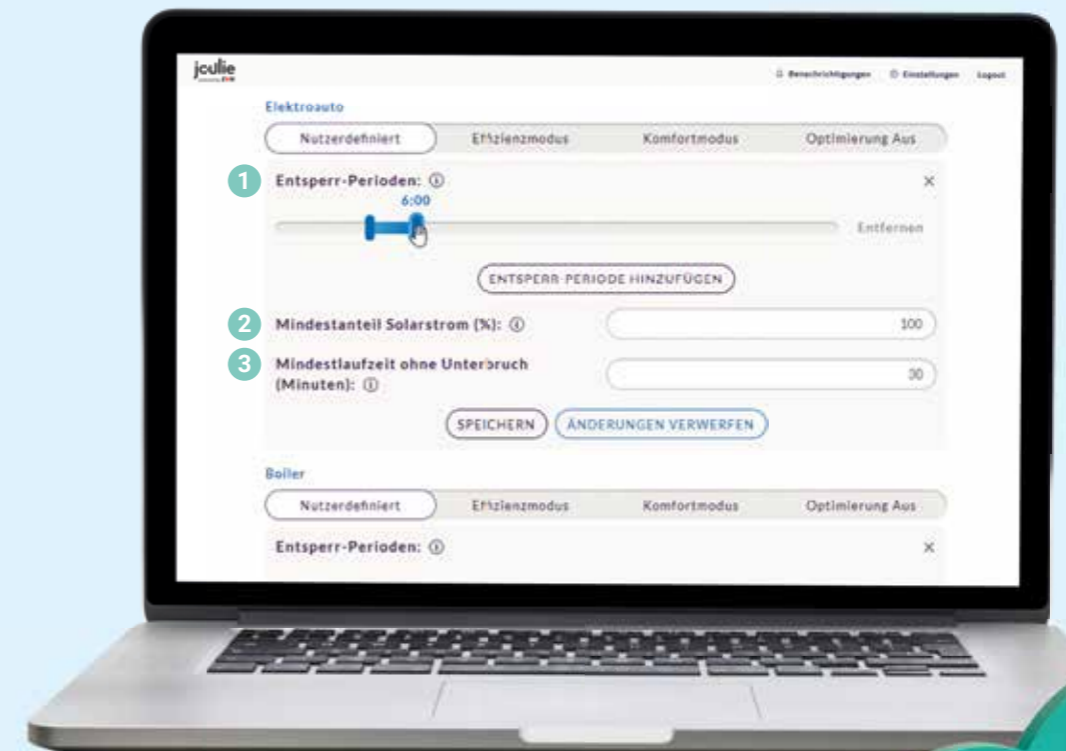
joulie

Benachrichtigungen Einstellungen Logout

Elektroauto

Nutzerdefiniert Effizienzmodus Komfortmodus Optimierung Aus

1 Entsperr-Perioden: ⓘ ×

6:00

Entfernen

ENTSPERR-PERIODE HINZUFÜGEN

2 Mindestanteil Solarstrom (%): ⓘ 100

3 Mindestlaufzeit ohne Unterbruch (Minuten): ⓘ 30

SPEICHERN ÄNDERUNGEN VERWERFEN

Boiler

Nutzerdefiniert Effizienzmodus Komfortmodus Optimierung Aus

Entsperr-Perioden: ⓘ ×